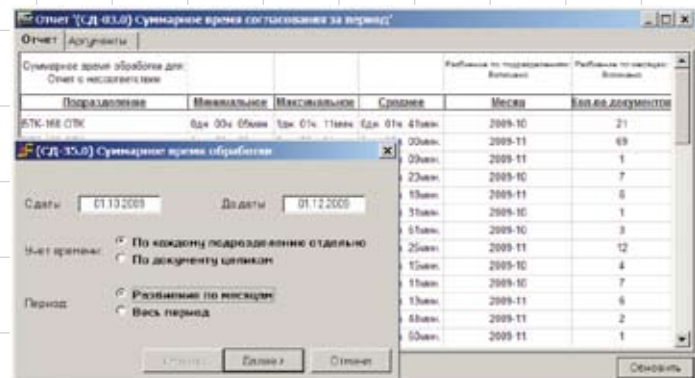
Отчет '(СД-03.0) Суммарное время согласования за период'

Отчет | Аргументы

Суммарное время обработки для: Отчет о несоответствии

Разбивка по подразделению: Включено

Разбивка по месяцам: Включено

| Подразделение | Минимальное | Максимальное | Среднее | Месяц | Кол-во документов |
|---|---|---|---|---|---|
| БТК-168 СТК | 0дн. 00ч. 05мин. | 1дн. 01ч. 11мин. | 0дн. 01ч. 41мин. | 2009-10 | 21 |
| | | | 00мин. | 2009-11 | 69 |
| | | | 00мин. | 2009-11 | 1 |
| | | | 23мин. | 2009-10 | 7 |
| | | | 18мин. | 2009-11 | 6 |
| | | | 31мин. | 2009-10 | 1 |
| | | | 01мин. | 2009-10 | 3 |
| | | | 25мин. | 2009-11 | 12 |
| | | | 15мин. | 2009-10 | 4 |
| | | | 11мин. | 2009-10 | 7 |
| | | | 13мин. | 2009-11 | 6 |
| | | | 04мин. | 2009-11 | 2 |
| | | | 50мин. | 2009-11 | 1 |

(СД-35.0) Суммарное время обработки

С даты 01.10.2009 По дату 01.12.2009

Учет времени: По каждому подразделению отдельно
По документу целиком

Период: Разбиение по месяцам
Весь период

< Назад Далее > Отмена

Обновить